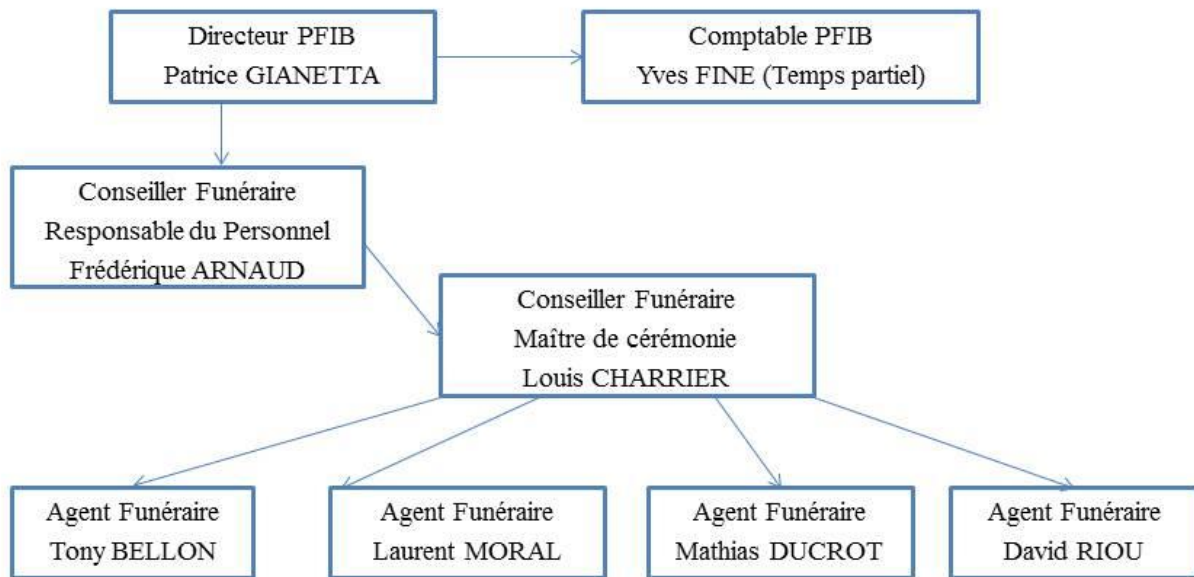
Directeur PFIB
Patrice GIANETTA

Comptable PFIB
Yves FINE (Temps partiel)

Conseiller Funéraire
Responsable du Personnel
Frédérique ARNAUD

Conseiller Funéraire
Maître de cérémonie
Louis CHARRIER

Agent Funéraire
Tony BELLON

Agent Funéraire
Laurent MORAL

Agent Funéraire
Mathias DUCROT

Agent Funéraire
David RIOU